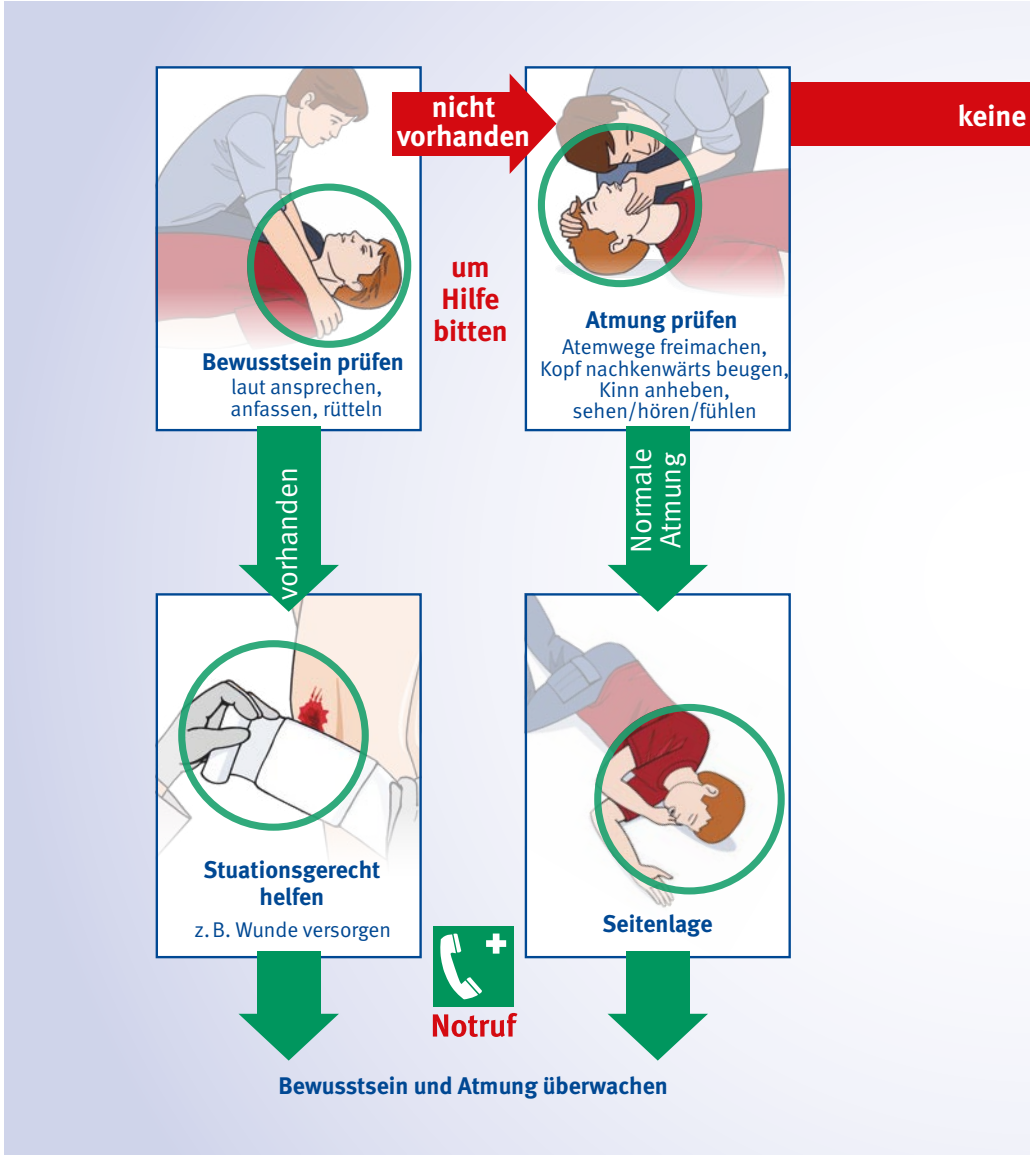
Bewusstsein prüfen
laut ansprechen, anfassen, rütteln

nicht vorhanden

um Hilfe bitten

Atmung prüfen
Atemwege freimachen, Kopf nachkenwärts beugen, Kinn anheben, sehen/hören/fühlen

keine

vorhanden

Normale Atmung

Stuationsgerecht helfen
z. B. Wunde versorgen

Seitenlage

Notruf

Bewusstsein und Atmung überwachen